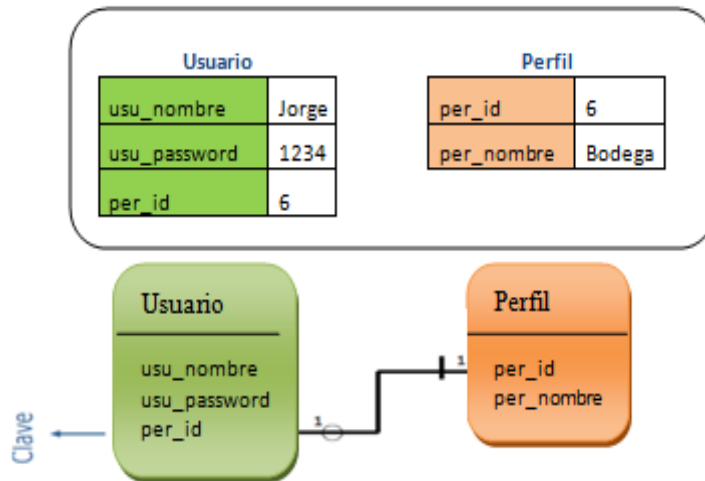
Usuario

| usu_nombre | Jorge |
|---|---|
| usu_password | 1234 |
| per_id | 6 |

Perfil

| per_id | 6 |
|---|---|
| per_nombre | Bodega |

Usuario

usu_nombre
usu_password
per_id

Perfil

per_id
per_nombre

1

1

Clave